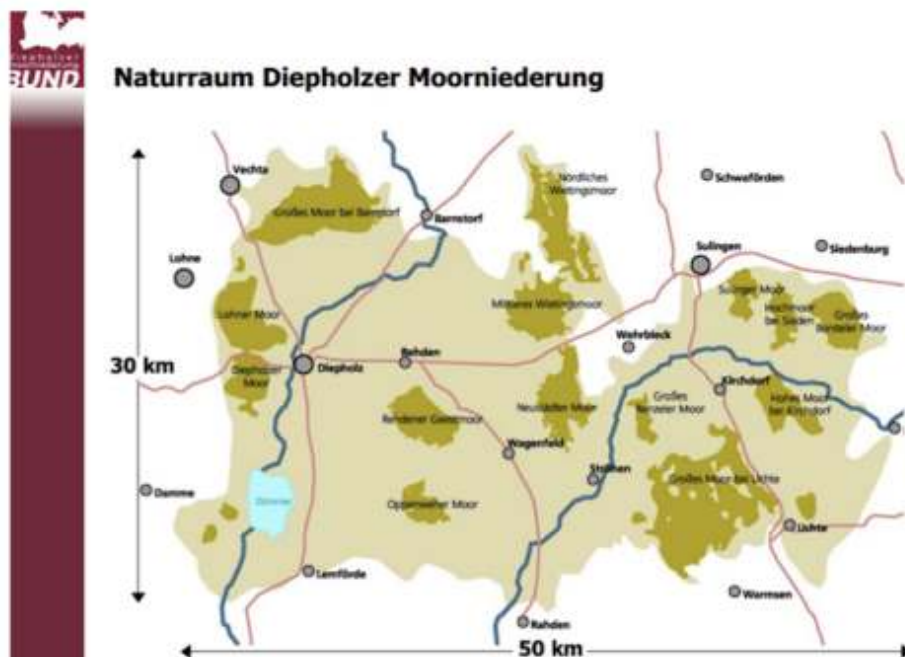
BUND

Naturraum Diepholzer Moorniederung

30 km

50 km

Vechta

Großes Moor bei Barnstorf

Barnstorf

Nördliches Wietingsmoor

Schwaförden

Lohne

Sulingen

Siedenburg

Lohner Moor

Mittleres Wietingsmoor

Sulinger Moor

Hochmoor bei Steden

Großes Renzeler Moor

Wehrbleck

Diepholz

Rehden

Diepholzer Moor

Kirchdorf

Rehdener Geestmoor

Neustädter Moor

Großes Renzeler Moor

Hohes Moor bei Kirchdorf

Wagenfeld

Dümmer

Damme

Ströhen

Großes Moor bei Uchte

Oppenweher Moor

Uchte

Lemförde

Warmsen

Rahden